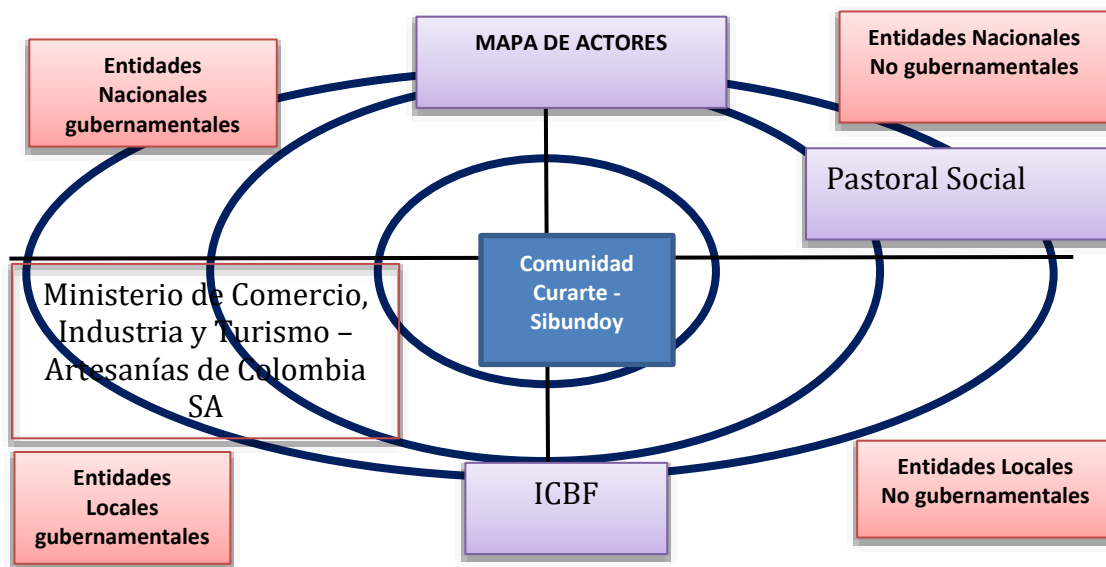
MAPA DE ACTORES

Entidades Nacionales gubernamentales

Entidades Nacionales No gubernamentales

Pastoral Social

Comunidad Curarte - Sibundoy

Ministerio de Comercio, Industria y Turismo – Artesanías de Colombia SA

ICBF

Entidades Locales gubernamentales

Entidades Locales No gubernamentales